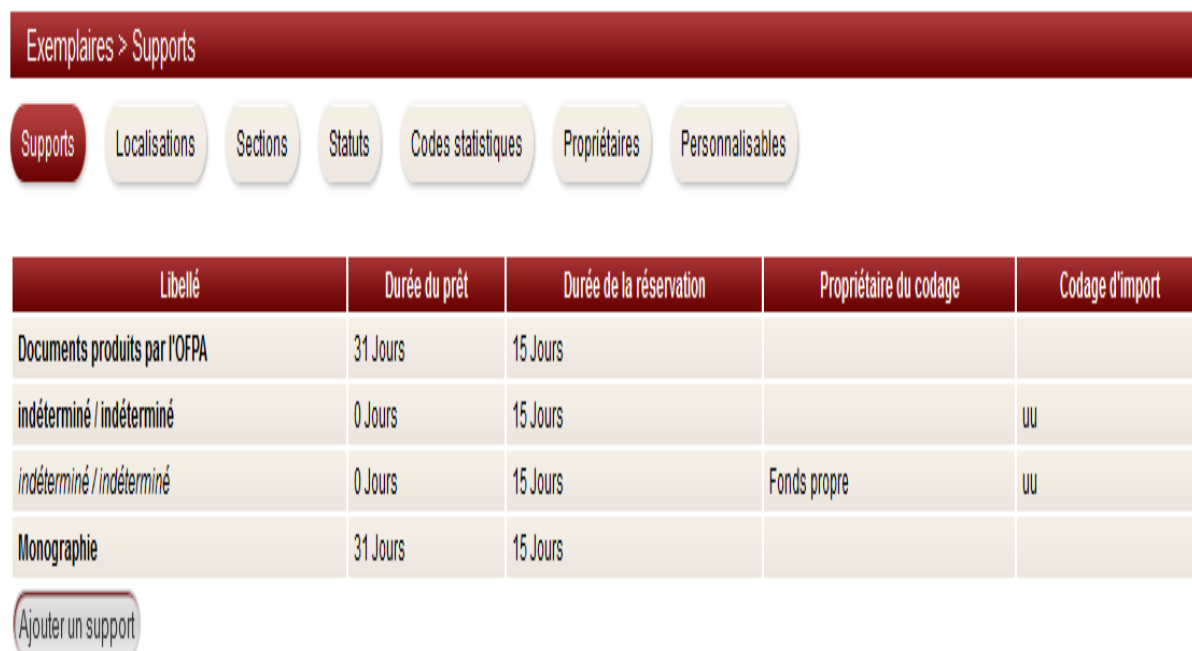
Exemplaires > Supports

Supports Localisations Sections Statuts Codes statistiques Propriétaires Personnalisables

| Libellé | Durée du prêt | Durée de la réservation | Propriétaire du codage | Codage d'import |
|---|---|---|---|---|
| Documents produits par l'OFPA | 31 Jours | 15 Jours | | |
| indéterminé / indéterminé | 0 Jours | 15 Jours | | uu |
| indéterminé / indéterminé | 0 Jours | 15 Jours | Fonds propre | uu |
| Monographie | 31 Jours | 15 Jours | | |

Ajouter un support